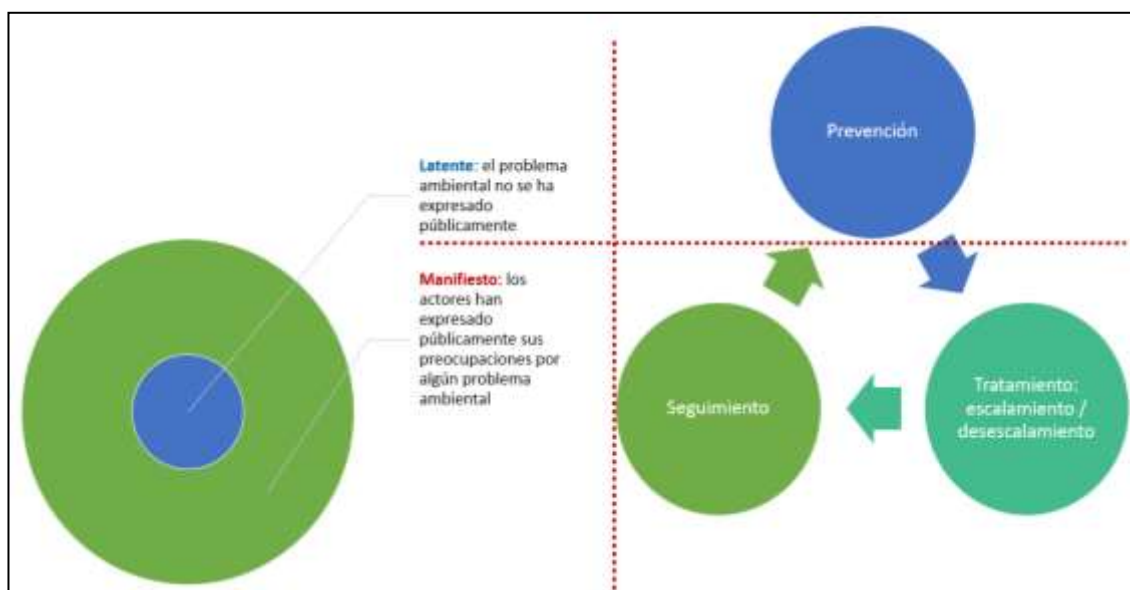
Latente: el problema ambiental no se ha expresado públicamente

Manifiesto: los actores han expresado públicamente sus preocupaciones por algún problema ambiental

Prevención

Tratamiento: escalamiento / desescalamiento

Seguimiento